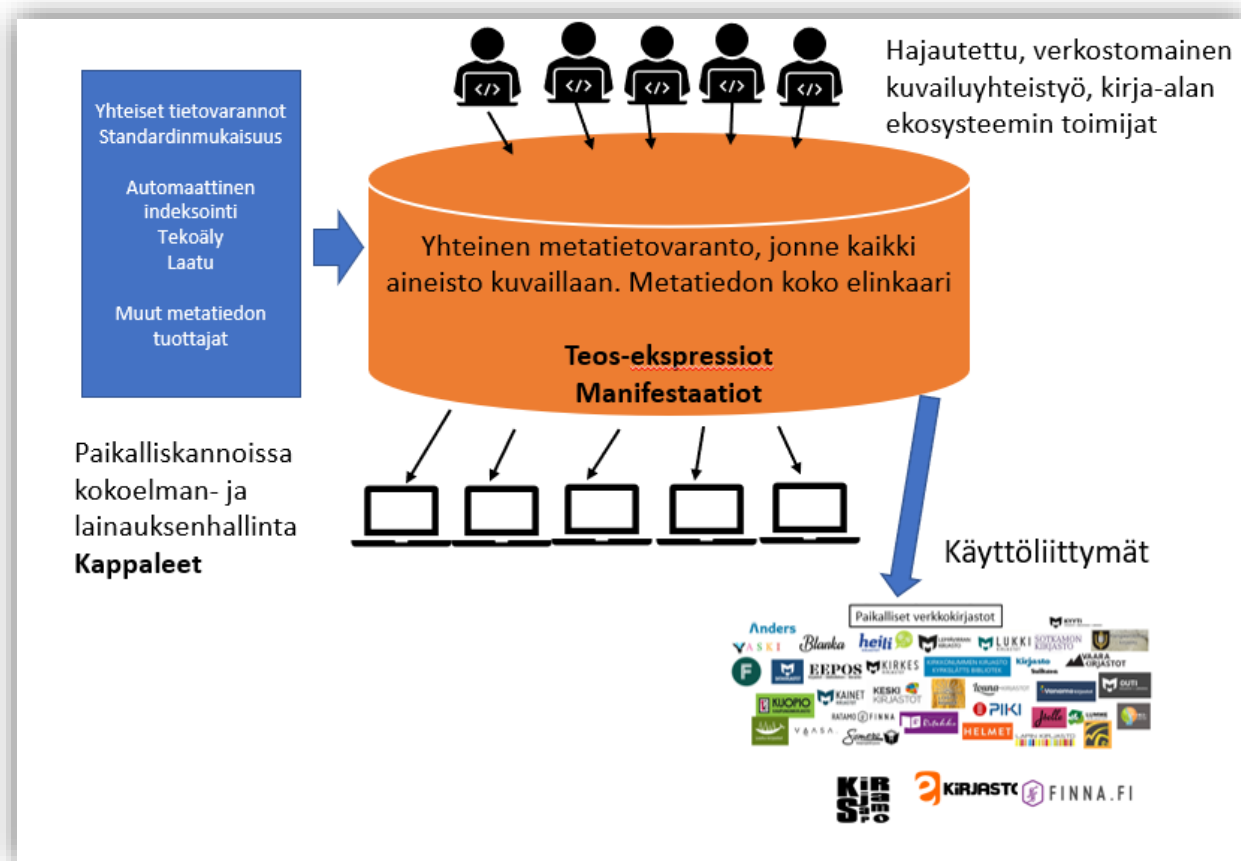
Hajautettu, verkostomainen kuvailuyhteistyö, kirja-alan ekosysteemin toimijat

Yhteiset tietovarannot
Standardinmukaisuus

Automaattinen indeksointi
Tekoäly
Laatu

Muut metatiedon tuottajat

Yhteinen metatietovaranto, jonne kaikki aineisto kuvaillaan. Metatiedon koko elinkaari

Teos-ekspressiot
Manifestaatiot

Paikalliskannoissa kokoelman- ja lainauksenhallinta
Kappaleet

Käyttöliittymät

Paikalliset verkkokirjastot

Anders
VASKI
Blanka
heili
LUKKI
SOTKAMON KIRJASTO
EEPOS
KIRKES
VAARA KIRJASTOT
KUOPIO
KAINET
KESKI KIRJASTOT
PIKI
Outi
FINNA
HELMET
VAASA
Jyvälä
LAPIN KIRJASTO
KIRJASTO
FINNA.FI